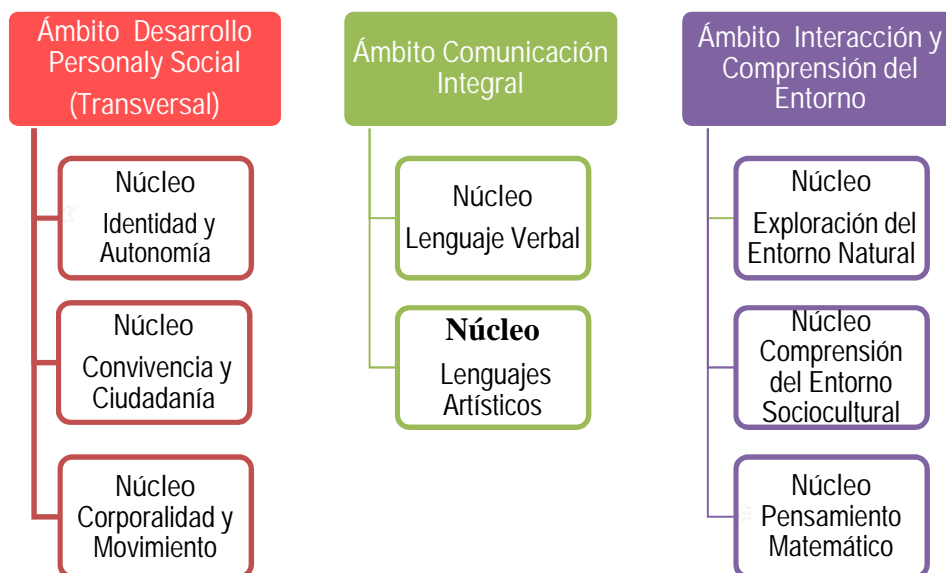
Ámbito Desarrollo Personaly Social (Transversal)

Núcleo Identidad y Autonomía

Núcleo Convivencia y Ciudadanía

Núcleo Corporalidad y Movimiento

Ámbito Comunicación Integral

Núcleo Lenguaje Verbal

Núcleo Lenguajes Artísticos

Ámbito Interacción y Comprensión del Entorno

Núcleo Exploración del Entorno Natural

Núcleo Comprensión del Entorno Sociocultural

Núcleo Pensamiento Matemático